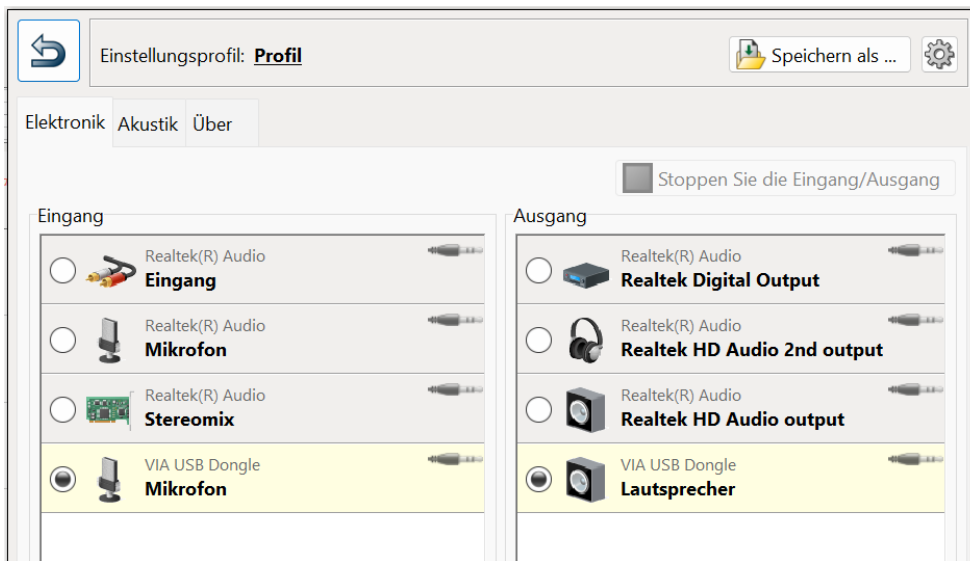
Einstellungsprofil: Profil

Speichern als ...

Elektronik Akustik Über

Stoppen Sie die Eingang/Ausgang

Eingang

Realtek(R) Audio
Eingang

Realtek(R) Audio
Mikrofon

Realtek(R) Audio
Stereomix

VIA USB Dongle
Mikrofon

Ausgang

Realtek(R) Audio
Realtek Digital Output

Realtek(R) Audio
Realtek HD Audio 2nd output

Realtek(R) Audio
Realtek HD Audio output

VIA USB Dongle
Lautsprecher